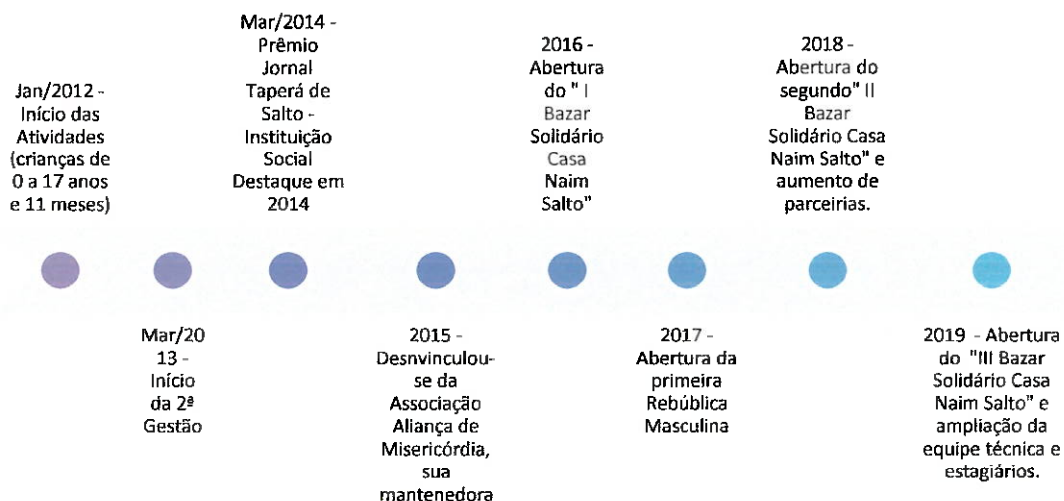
Jan/2012 - Início das Atividades (crianças de 0 a 17 anos e 11 meses)

Mar/2014 - Prêmio Jornal Taperá de Salto - Instituição Social Destaque em 2014

2016 - Abertura do " I Bazar Solidário Casa Naim Salto"

2018 - Abertura do segundo" II Bazar Solidário Casa Naim Salto" e aumento de parceirias.

Mar/2013 - Início da 2ª Gestão

2015 - Desnvinculou-se da Associação Aliança de Misericórdia, sua mantenedora

2017 - Abertura da primeira Rebública Masculina

2019 - Abertura do "III Bazar Solidário Casa Naim Salto" e ampliação da equipe técnica e estagiários.